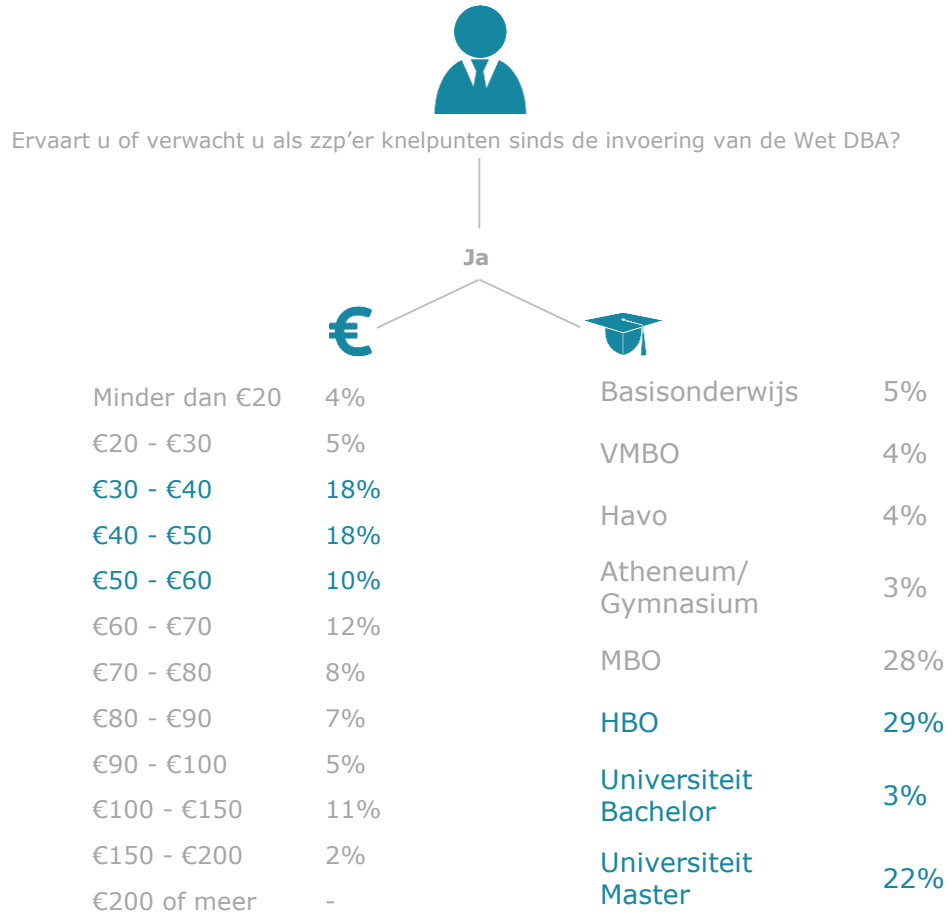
Ervaart u of verwacht u als zzp'er knelpunten sinds de invoering van de Wet DBA?

Ja

€

| | |
|---|---|
| Minder dan €20 | 4% |
| €20 - €30 | 5% |
| €30 - €40 | 18% |
| €40 - €50 | 18% |
| €50 - €60 | 10% |
| €60 - €70 | 12% |
| €70 - €80 | 8% |
| €80 - €90 | 7% |
| €90 - €100 | 5% |
| €100 - €150 | 11% |
| €150 - €200 | 2% |
| €200 of meer | - |

| | |
|---|---|
| Basisonderwijs | 5% |
| VMBO | 4% |
| Havo | 4% |
| Atheneum/ Gymnasium | 3% |
| MBO | 28% |
| HBO | 29% |
| Universiteit Bachelor | 3% |
| Universiteit Master | 22% |